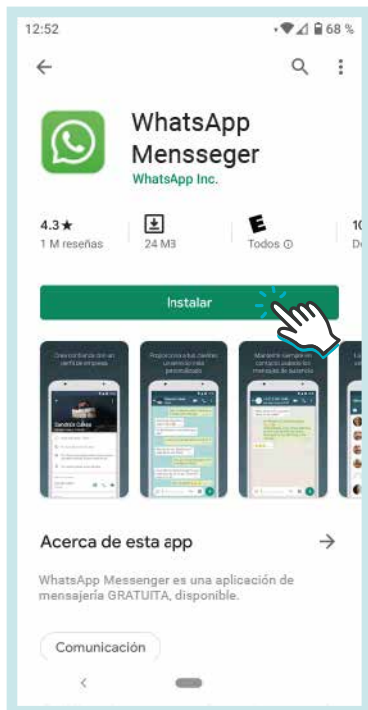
12:52
68 %

WhatsApp Mensseger
WhatsApp Inc.

4.3★
1 M reseñas

24 MB

E
Todos ⓘ

10
De

Instalar

Acerca de esta app

WhatsApp Messenger es una aplicación de mensajería GRATUITA, disponible.

Comunicación